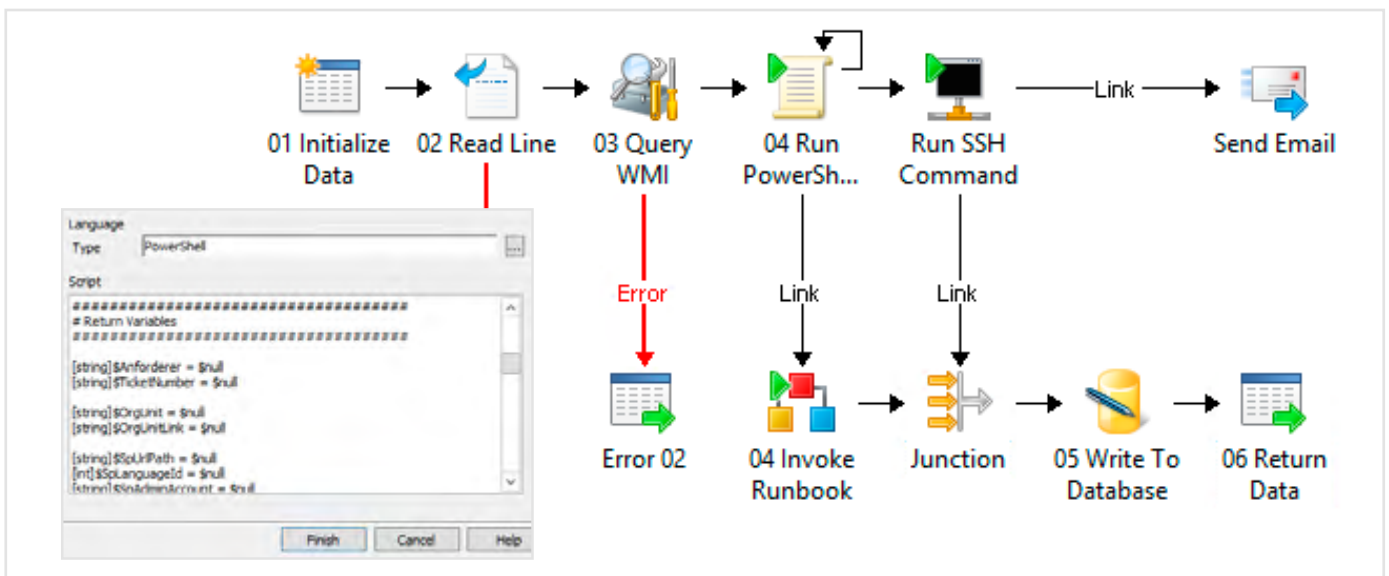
01 Initialize Data

02 Read Line

03 Query WMI

04 Run PowerSh...

Run SSH Command

Link

Send Email

Error

Link

Link

Error 02

04 Invoke Runbook

Junction

05 Write To Database

06 Return Data

Language

Type PowerShell ...

Script

########################################
# Return Variables
########################################

[string]$Anforderer = $null
[string]$TicketNumber = $null

[string]$OrgUnit = $null
[string]$OrgUnitLink = $null

[string]$SpUrlPath = $null
[int]$SpLanguageId = $null
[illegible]

Finish Cancel Help